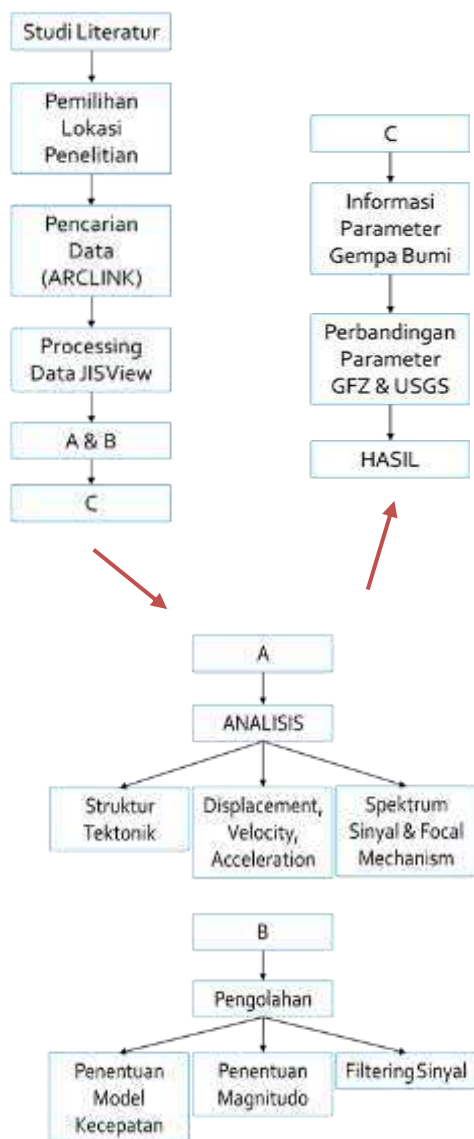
Studi Literatur

Pemilihan Lokasi Penelitian

Pencarian Data (ARCLINK)

Processing Data JISView

A & B

C

C

Informasi Parameter Gempa Bumi

Perbandingan Parameter GFZ & USGS

HASIL

A

ANALISIS

Struktur Tektonik

Displacement, Velocity, Acceleration

Spektrum Sinyal & Focal Mechanism

B

Pengolahan

Penentuan Model Kecepatan

Penentuan Magnitudo

Filtering Sinyal